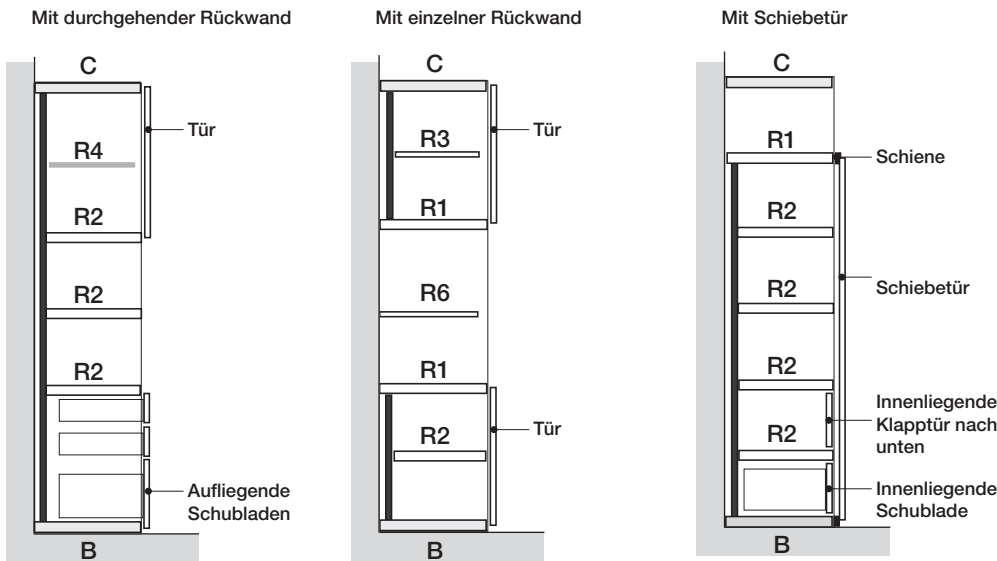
Mit durchgehender Rückwand

C
R4
Tür
R2
R2
R2
Aufliegende Schubladen
B

Mit einzelner Rückwand

C
R3
Tür
R1
R6
R1
R2
Tür
B

Mit Schiebetür

C
R1
Schiene
R2
R2
Schiebetür
R2
R2
Innenliegende Klapptür nach unten
Innenliegende Schublade
B